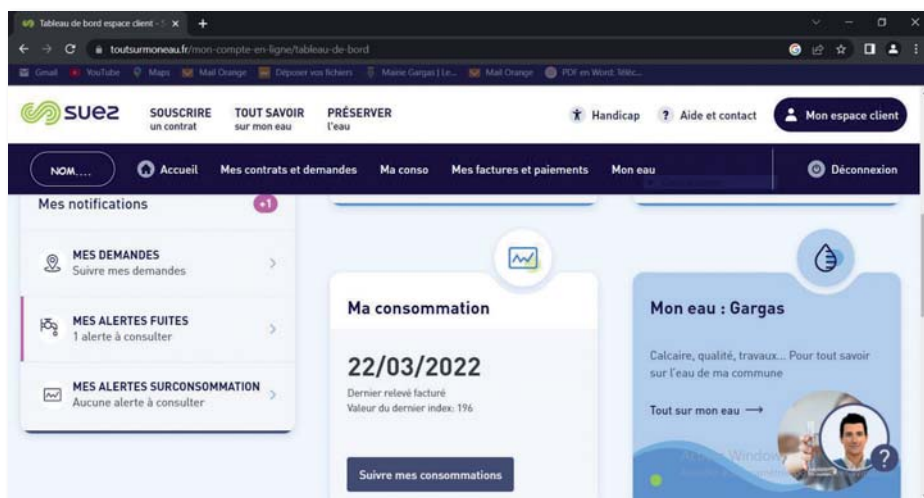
Tableau de bord espace client - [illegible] ×
toutsurmoneau.fr/mon-compte-en-ligne/tableau-de-bord
Gmail YouTube Maps Mail Orange Déposer vos fichiers Mairie Gargas | Le... Mail Orange PDF en Word: Téléc...

suez SOUSCRIRE un contrat TOUT SAVOIR sur mon eau PRÉSERVER l'eau Handicap ? Aide et contact Mon espace client

NOM.... Accueil Mes contrats et demandes Ma conso Mes factures et paiements Mon eau Déconnexion

Mes notifications +1

MES DEMANDES
Suivre mes demandes

MES ALERTES FUITES
1 alerte à consulter

MES ALERTES SURCONSOMMATION
Aucune alerte à consulter

Ma consommation

22/03/2022
Dernier relevé facturé
Valeur du dernier index: 196

Suivre mes consommations

Mon eau : Gargas

Calcaire, qualité, travaux... Pour tout savoir sur l'eau de ma commune

Tout sur mon eau ⟶

Activer Windows
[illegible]

?